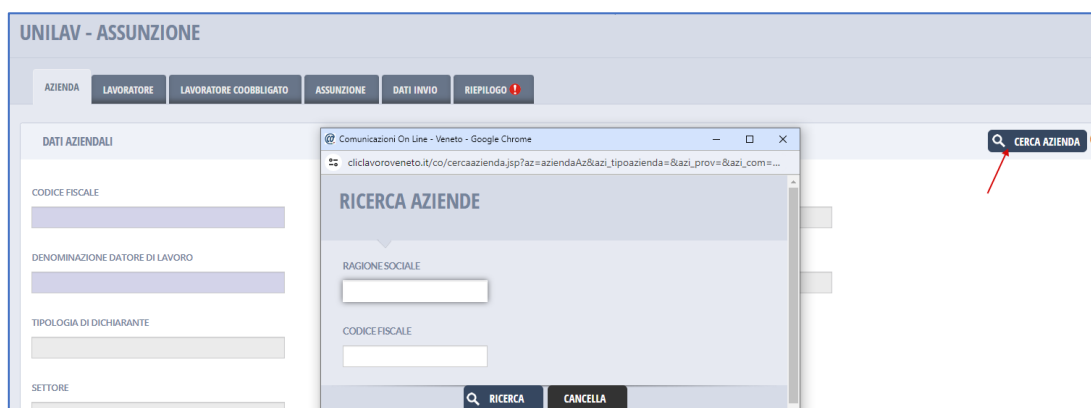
UNILAV - ASSUNZIONE

AZIENDA LAVORATORE LAVORATORE COOBBLIGATO ASSUNZIONE DATI INVIO RIEPILOGO !

DATI AZIENDALI

CERCA AZIENDA

CODICE FISCALE

DENOMINAZIONE DATORE DI LAVORO

TIPOLOGIA DI DICHIARANTE

SETTORE

Comunicazioni On Line - Veneto - Google Chrome

cliclavoroveneto.it/co/cercaazienda.jsp?az=aziendaAz&azi_tipoazienda=&azi_prov=&azi_com=...

RICERCA AZIENDE

RAGIONE SOCIALE

CODICE FISCALE

RICERCA CANCELLA